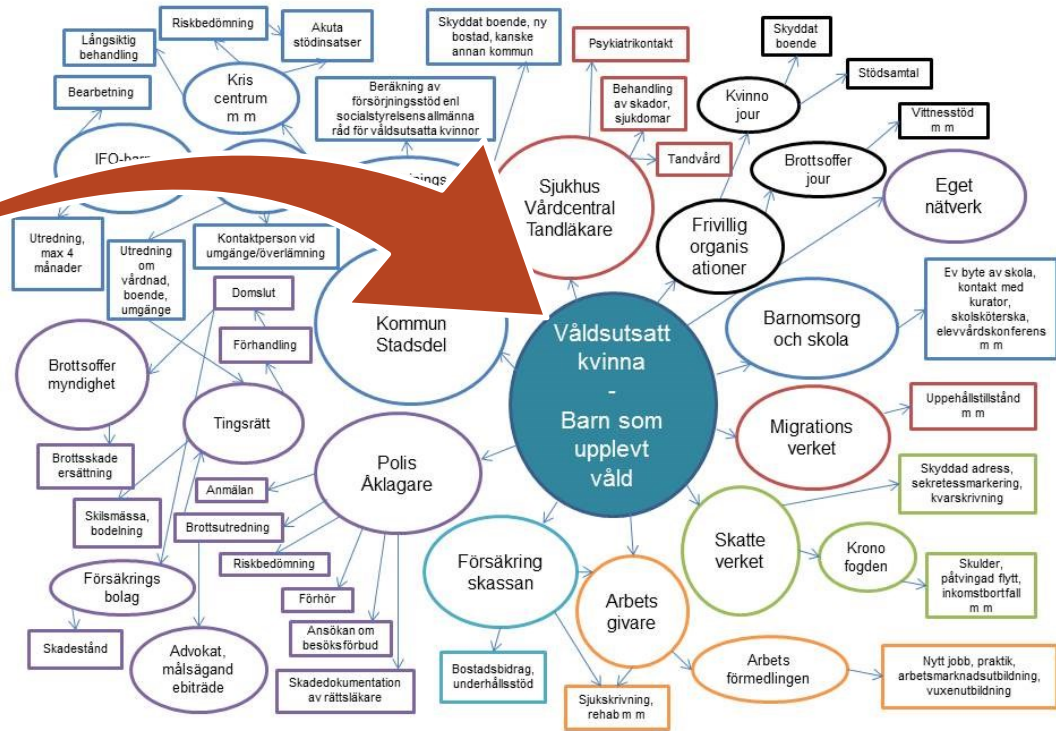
Riskbedömning

Akuta stödinsatser

Långsiktig behandling

Kris centrum m m

Bearbetning

IFO-barn

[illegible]ings

Skyddat boende, ny bostad, kanske annan kommun

Beräkning av försörjningsstöd enl socialstyrelsens allmänna råd för våldsutsatta kvinnor

Psykiatrikontakt

Behandling av skador, sjukdomar

Tandvård

Skyddat boende

Kvinno jour

Stödsamtal

Vittnesstöd m m

Brottsoffer jour

Eget nätverk

Sjukhus Vårdcentral Tandläkare

Frivillig organis ationer

Utredning, max 4 månader

Utredning om vårdnad, boende, umgänge

Kontaktperson vid umgänge/överlämning

Domslut

Förhandling

Kommun Stadsdel

Våldsutsatt kvinna - Barn som upplevt våld

Barnomsorg och skola

Ev byte av skola, kontakt med kurator, skolsköterska, elevvårdskonferens m m

Brottsoffer myndighet

Tingsrätt

Brottsskade ersättning

Migrations verket

Uppehållstillstånd m m

Polis Åklagare

Anmälan

Skilsmässa, bodelning

Brottsutredning

Riskbedömning

Skyddad adress, sekretessmarkering, kvarskrivning

Skatte verket

Krono fogden

Skulder, påtvingad flytt, inkomstbortfall m m

Försäkrings bolag

Förhör

Försäkring skassan

Arbets givare

Ansökan om besöksförbud

Skadestånd

Advokat, målsägand ebiträde

Skadedokumentation av rättsläkare

Bostadsbidrag, underhållsstöd

Sjukskrivning, rehab m m

Arbets förmedlingen

Nytt jobb, praktik, arbetsmarknadsutbildning, vuxenutbildning